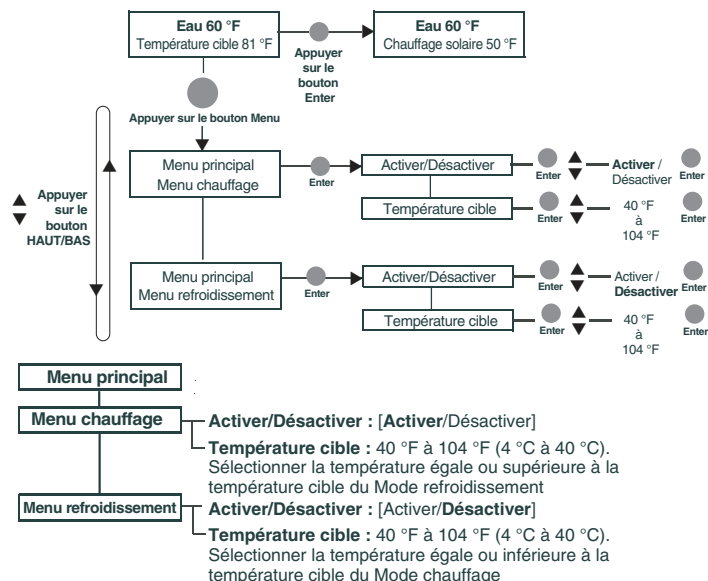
**Eau 60 °F**
Température cible 81 °F

Appuyer sur le bouton Enter

**Eau 60 °F**
Chauffage solaire 50 °F

Appuyer sur le bouton Menu

Appuyer sur le bouton HAUT/BAS

Menu principal
Menu chauffage

Enter

Activer/Désactiver

Enter

**Activer** / Désactiver

Enter

Température cible

Enter

40 °F à 104 °F

Enter

Menu principal
Menu refroidissement

Enter

Activer/Désactiver

Enter

Activer / **Désactiver**

Enter

Température cible

Enter

40 °F à 104 °F

Enter

**Menu principal**

**Menu chauffage**

**Activer/Désactiver :** [**Activer**/Désactiver]

**Température cible :** 40 °F à 104 °F (4 °C à 40 °C). Sélectionner la température égale ou supérieure à la température cible du Mode refroidissement

**Menu refroidissement**

**Activer/Désactiver :** [Activer/**Désactiver**]

**Température cible :** 40 °F à 104 °F (4 °C à 40 °C). Sélectionner la température égale ou inférieure à la température cible du Mode chauffage